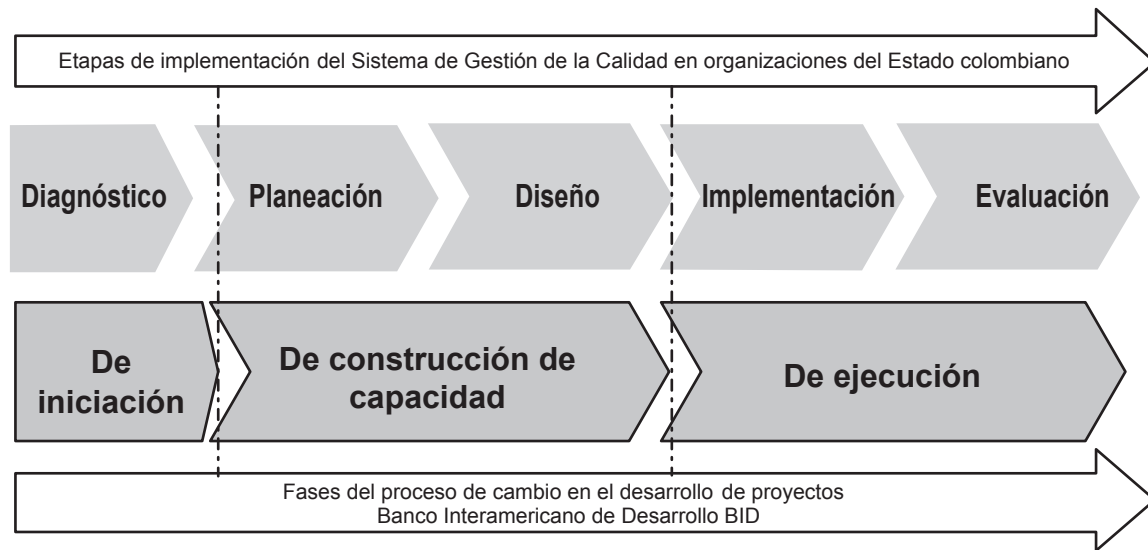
Etapas de implementación del Sistema de Gestión de la Calidad en organizaciones del Estado colombiano

Diagnóstico

Planeación

Diseño

Implementación

Evaluación

De iniciación

De construcción de capacidad

De ejecución

Fases del proceso de cambio en el desarrollo de proyectos
Banco Interamericano de Desarrollo BID